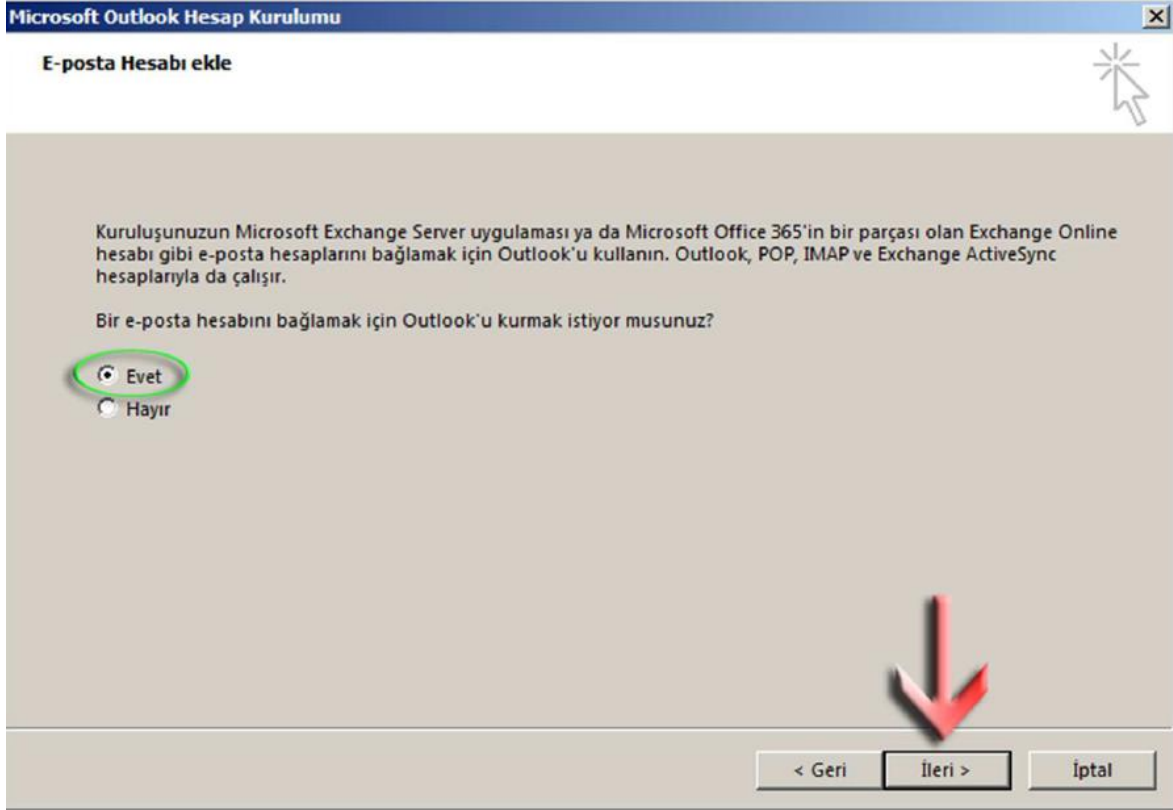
Microsoft Outlook Hesap Kurulumu

E-posta Hesabı ekle

Kuruluşunuzun Microsoft Exchange Server uygulaması ya da Microsoft Office 365'in bir parçası olan Exchange Online hesabı gibi e-posta hesaplarını bağlamak için Outlook'u kullanın. Outlook, POP, IMAP ve Exchange ActiveSync hesaplarıyla da çalışır.

Bir e-posta hesabını bağlamak için Outlook'u kurmak istiyor musunuz?

Evet
Hayır

< Geri
İleri >
İptal